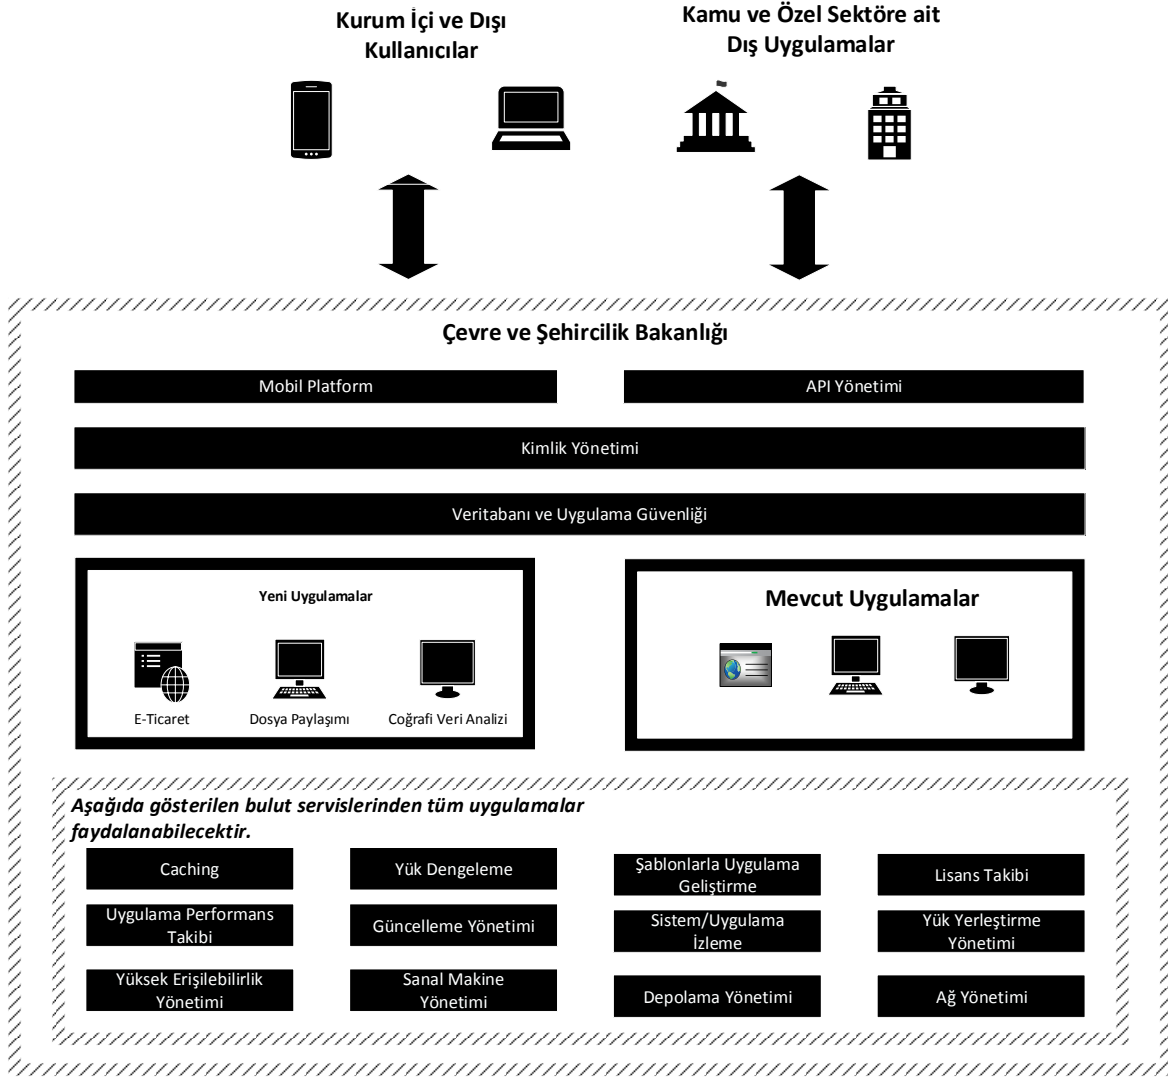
Kurum İçi ve Dışı Kullanıcılar

Kamu ve Özel Sektöre ait Dış Uygulamalar

Çevre ve Şehircilik Bakanlığı

Mobil Platform

API Yönetimi

Kimlik Yönetimi

Veritabanı ve Uygulama Güvenliği

Yeni Uygulamalar

E-Ticaret

Dosya Paylaşımı

Coğrafi Veri Analizi

Mevcut Uygulamalar

Aşağıda gösterilen bulut servislerinden tüm uygulamalar faydalanabilecektir.

Caching

Yük Dengeleme

Şablonlarla Uygulama Geliştirme

Lisans Takibi

Uygulama Performans Takibi

Güncelleme Yönetimi

Sistem/Uygulama İzleme

Yük Yerleştirme Yönetimi

Yüksek Erişilebilirlik Yönetimi

Sanal Makine Yönetimi

Depolama Yönetimi

Ağ Yönetimi